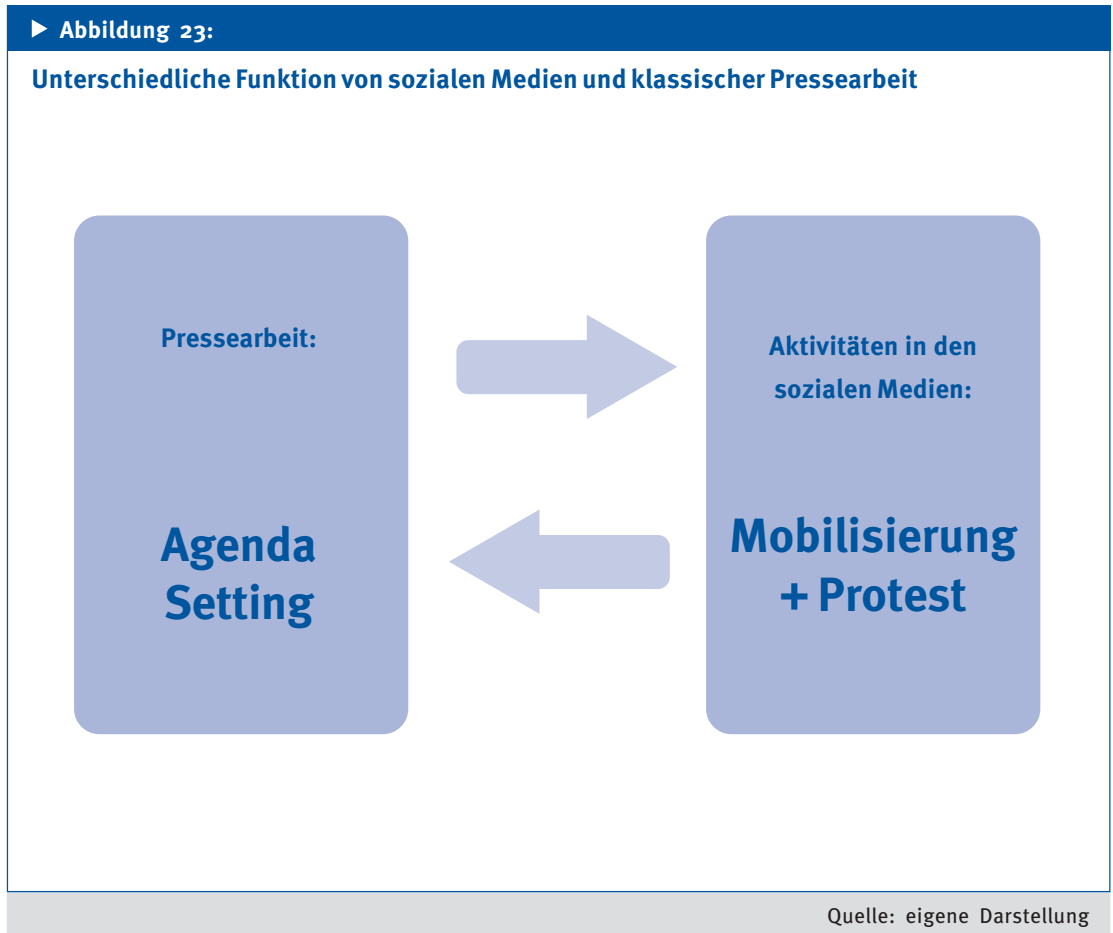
▶ Abbildung 23:

Unterschiedliche Funktion von sozialen Medien und klassischer Pressearbeit

Pressearbeit:

Agenda Setting

Aktivitäten in den sozialen Medien:

Mobilisierung + Protest

Quelle: eigene Darstellung